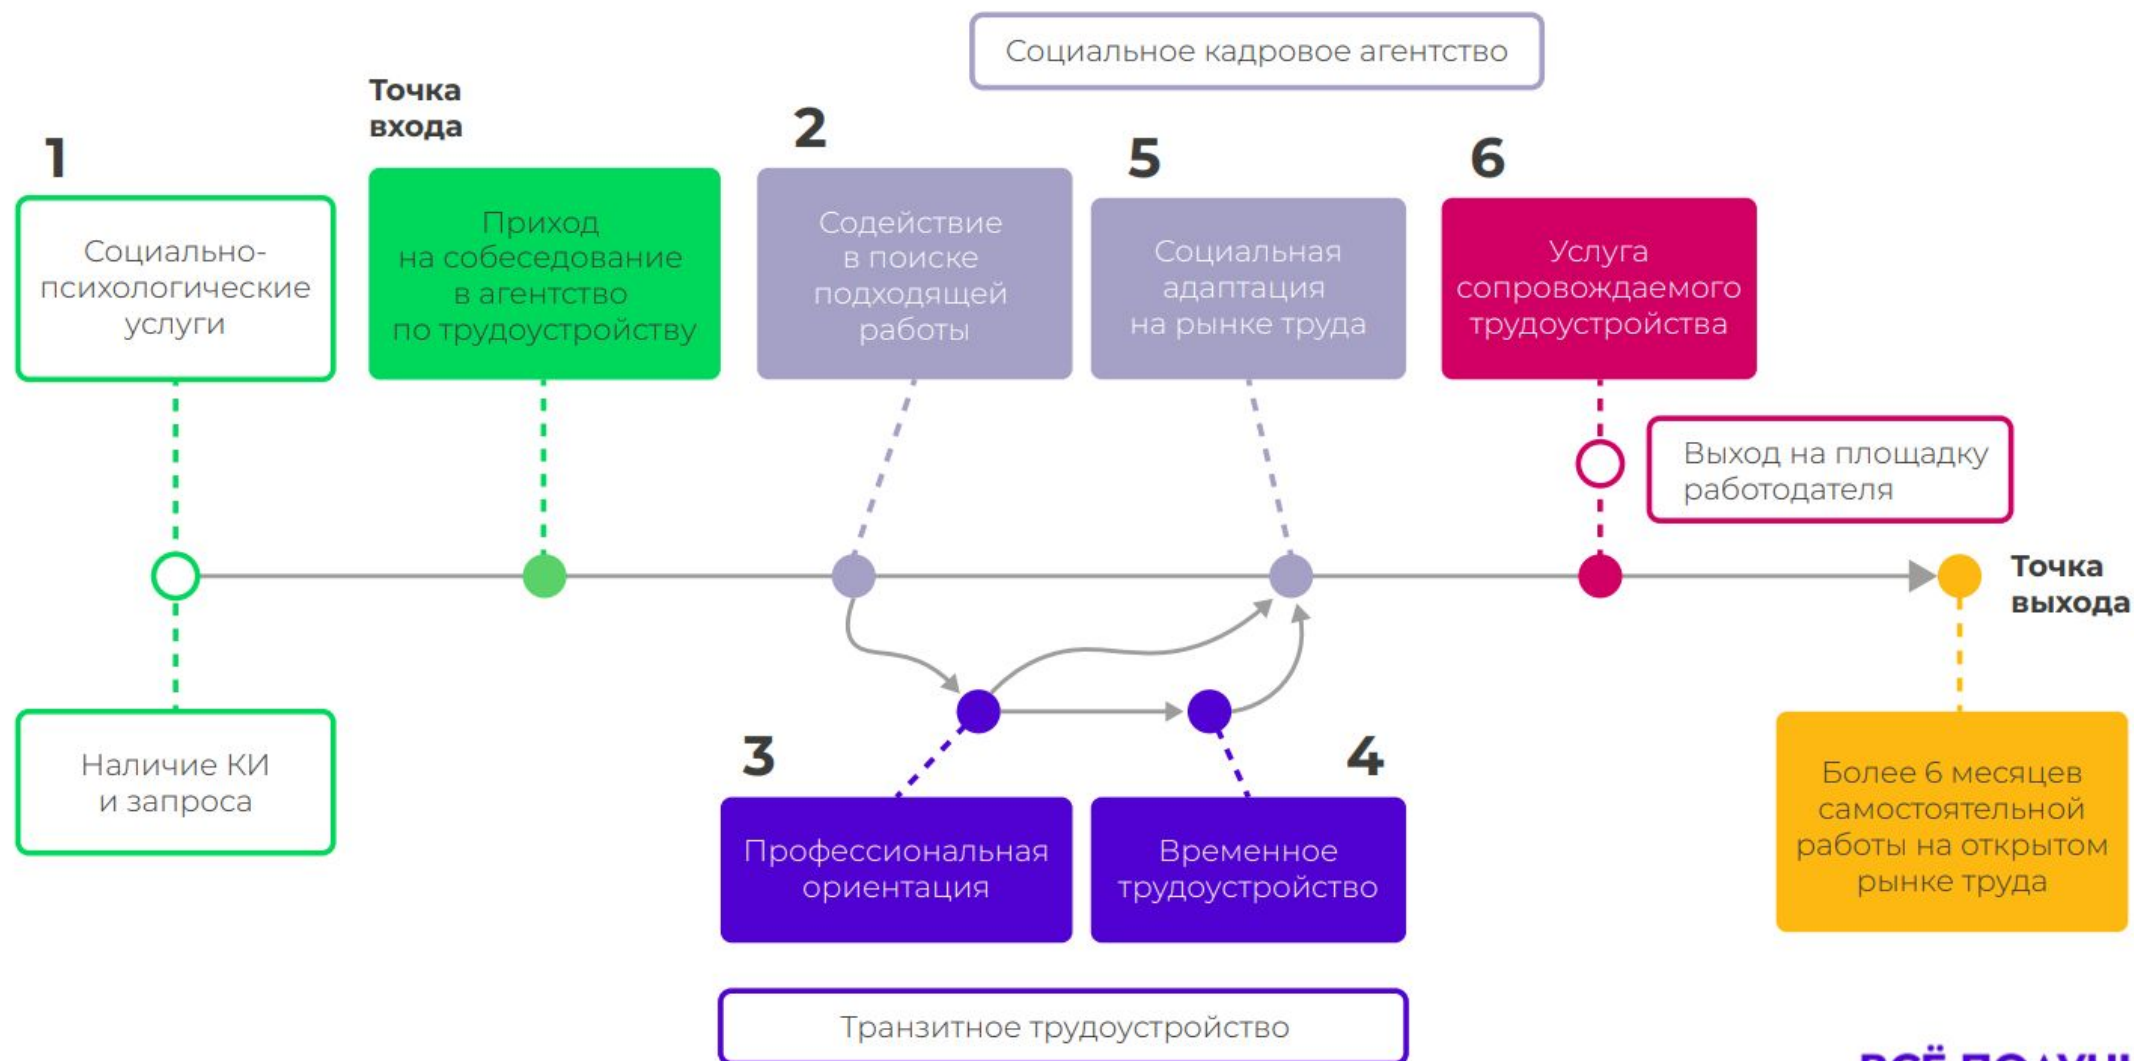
Социальное кадровое агентство

Точка входа

1

Социально-психологические услуги

Приход на собеседование в агентство по трудоустройству

2

Содействие в поиске подходящей работы

5

Социальная адаптация на рынке труда

6

Услуга сопровождаемого трудоустройства

Выход на площадку работодателя

Точка выхода

Наличие КИ и запроса

3

Профессиональная ориентация

4

Временное трудоустройство

Более 6 месяцев самостоятельной работы на открытом рынке труда

Транзитное трудоустройство

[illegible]